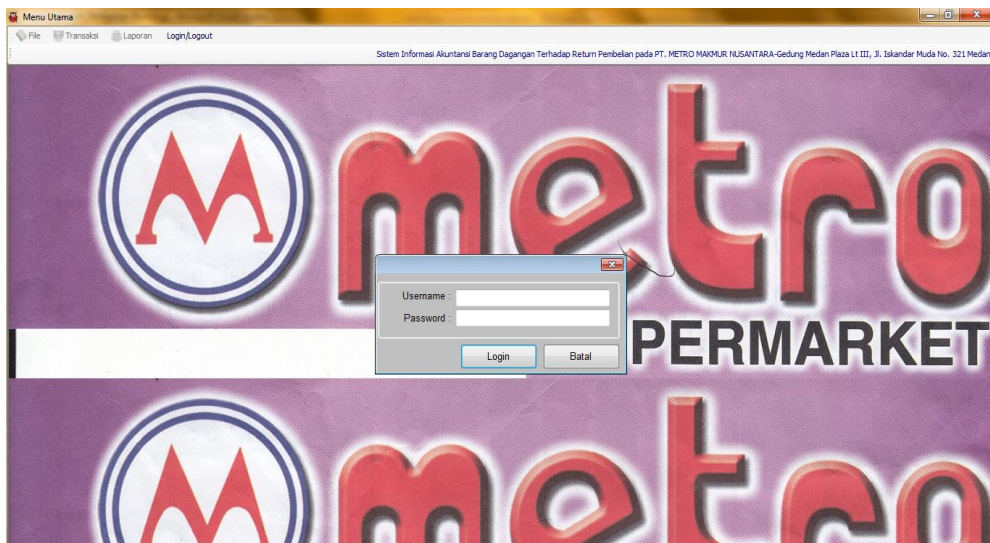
Menu Utama

File Transaksi Laporan Login/Logout

Sistem Informasi Akuntansi Barang Dagangan Terhadap Return Pembelian pada PT. METRO MAKMUR NUSANTARA-Gedung Medan Plaza Lt III, Jl. Iskandar Muda No. 321 Medan

M metro

Username :
Password :

Login Batal

PERMARKET

M metro